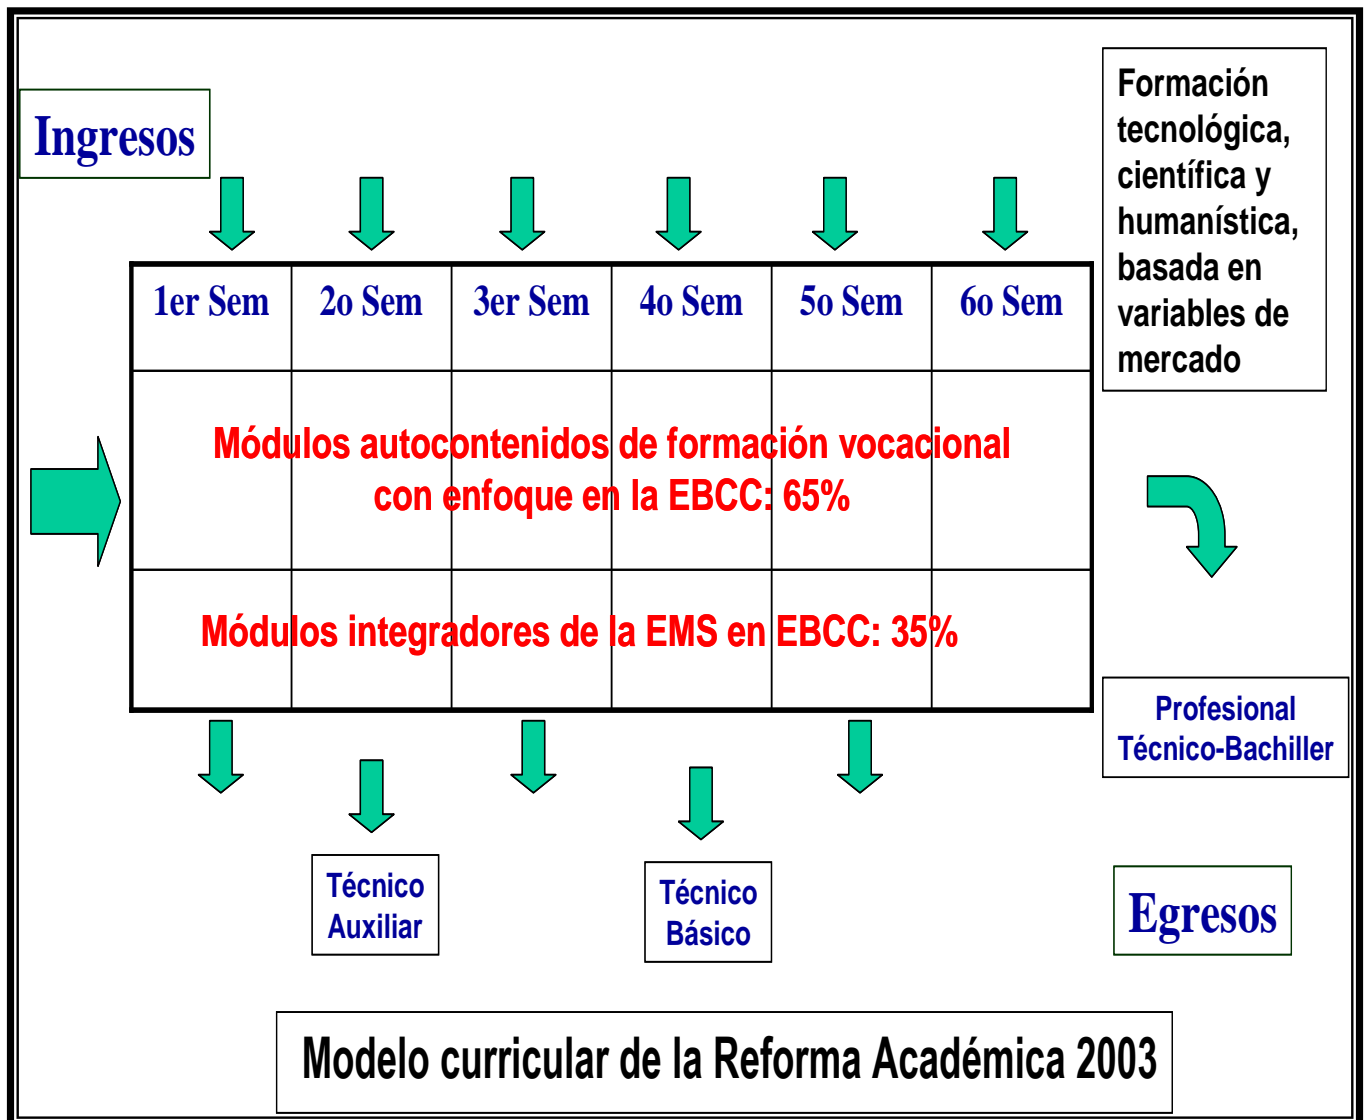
Ingresos

Formación tecnológica, científica y humanística, basada en variables de mercado

| 1er Sem | 2o Sem | 3er Sem | 4o Sem | 5o Sem | 6o Sem |
|---|---|---|---|---|---|

Módulos autocontenidos de formación vocacional con enfoque en la EBCC: 65%

Módulos integradores de la EMS en EBCC: 35%

Profesional Técnico-Bachiller

Técnico Auxiliar

Técnico Básico

Egresos

Modelo curricular de la Reforma Académica 2003